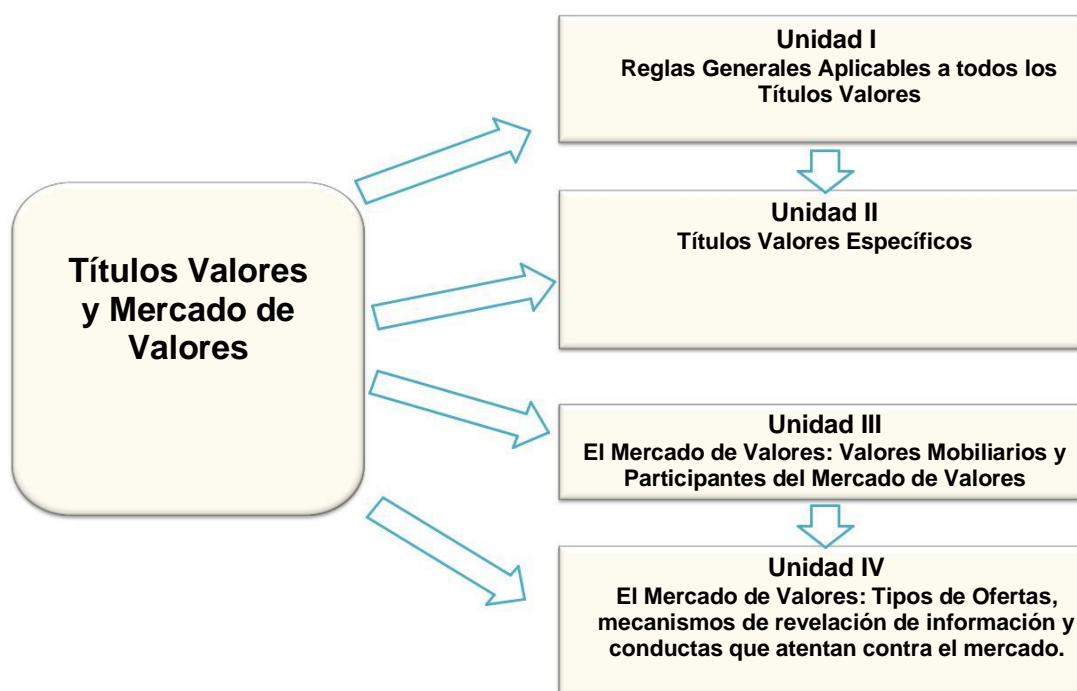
Títulos Valores y Mercado de Valores

Unidad I
Reglas Generales Aplicables a todos los Títulos Valores

Unidad II
Títulos Valores Específicos

Unidad III
El Mercado de Valores: Valores Mobiliarios y Participantes del Mercado de Valores

Unidad IV
El Mercado de Valores: Tipos de Ofertas, mecanismos de revelación de información y conductas que atentan contra el mercado.